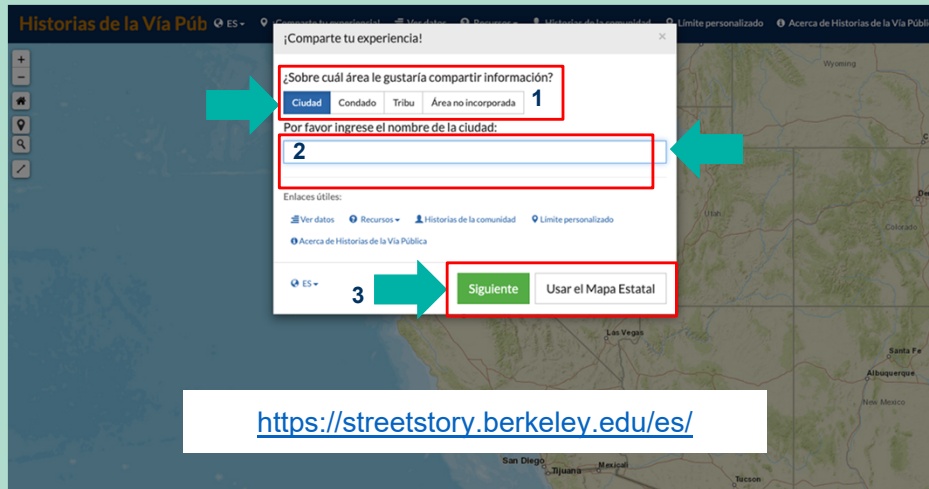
Historias de la Vía Púb ES Comparte tu experiencia! Ver datos Recursos Historias de la comunidad Límite personalizado Acerca de Historias de la Vía Pública

+
-

¡Comparte tu experiencia!
×

¿Sobre cuál área le gustaría compartir información?
Ciudad Condado Tribu Área no incorporada
1

Por favor ingrese el nombre de la ciudad:
2

Enlaces útiles:
Ver datos Recursos Historias de la comunidad Límite personalizado
Acerca de Historias de la Vía Pública

ES
3
Siguiente Usar el Mapa Estatal

Wyoming
Colorado
Las Vegas
Santa Fe
Albuquerque
New Mexico
San Diego
Tijuana

https://streetstory.berkeley.edu/es/